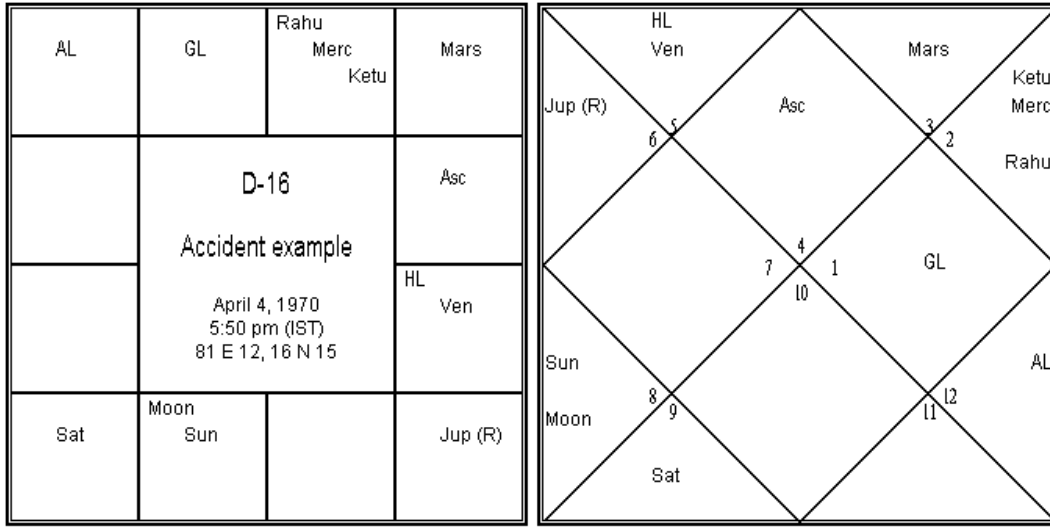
AL

GL

Rahu
Merc
Ketu

Mars

D-16

Accident example

April 4, 1970
5:50 pm (IST)
81 E 12, 16 N 15

Asc

HL
Ven

Sat

Moon
Sun

Jup (R)

HL
Ven

Mars

Jup (R)

Asc

6 5

3 2

Ketu
Merc
Rahu

4
7 1
10

GL

Sun

AL

8 9

12
11

Moon

Sat